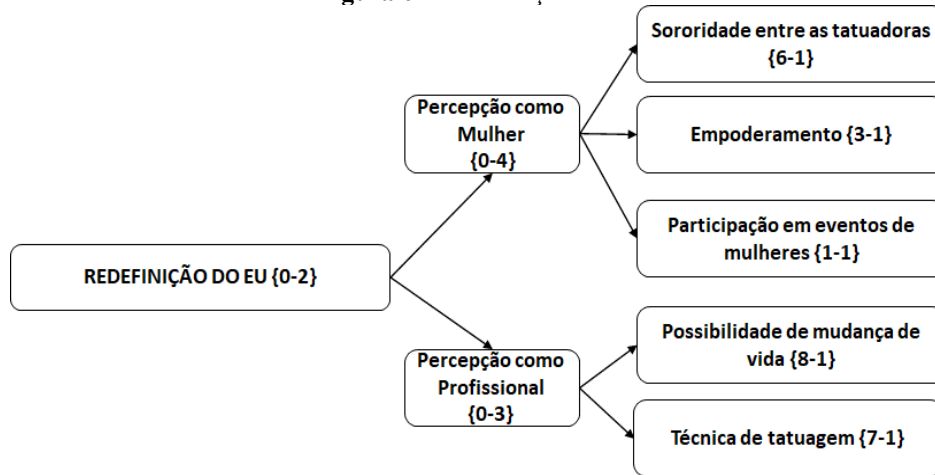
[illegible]

REDEFINIÇÃO DO EU {0-2}

Percepção como Mulher {0-4}

Sororidade entre as tatuadoras {6-1}

Empoderamento {3-1}

Participação em eventos de mulheres {1-1}

Percepção como Profissional {0-3}

Possibilidade de mudança de vida {8-1}

Técnica de tatuagem {7-1}